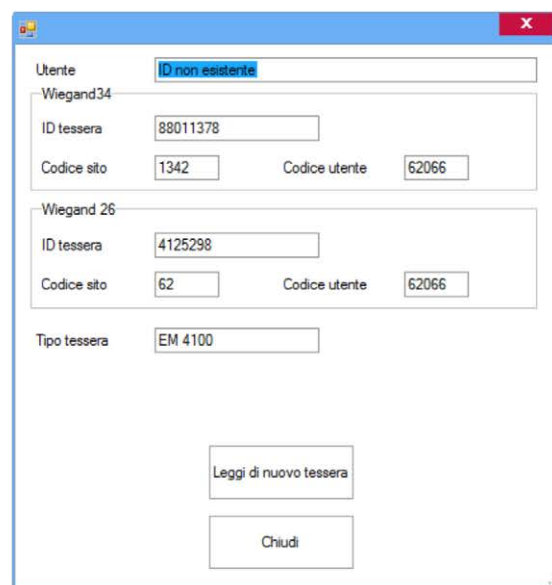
Utente ID non esistente

Wiegand34

ID tessera 88011378

Codice sito 1342 Codice utente 62066

Wiegand 26

ID tessera 4125298

Codice sito 62 Codice utente 62066

Tipo tessera EM 4100

Leggi di nuovo tessera

Chiudi